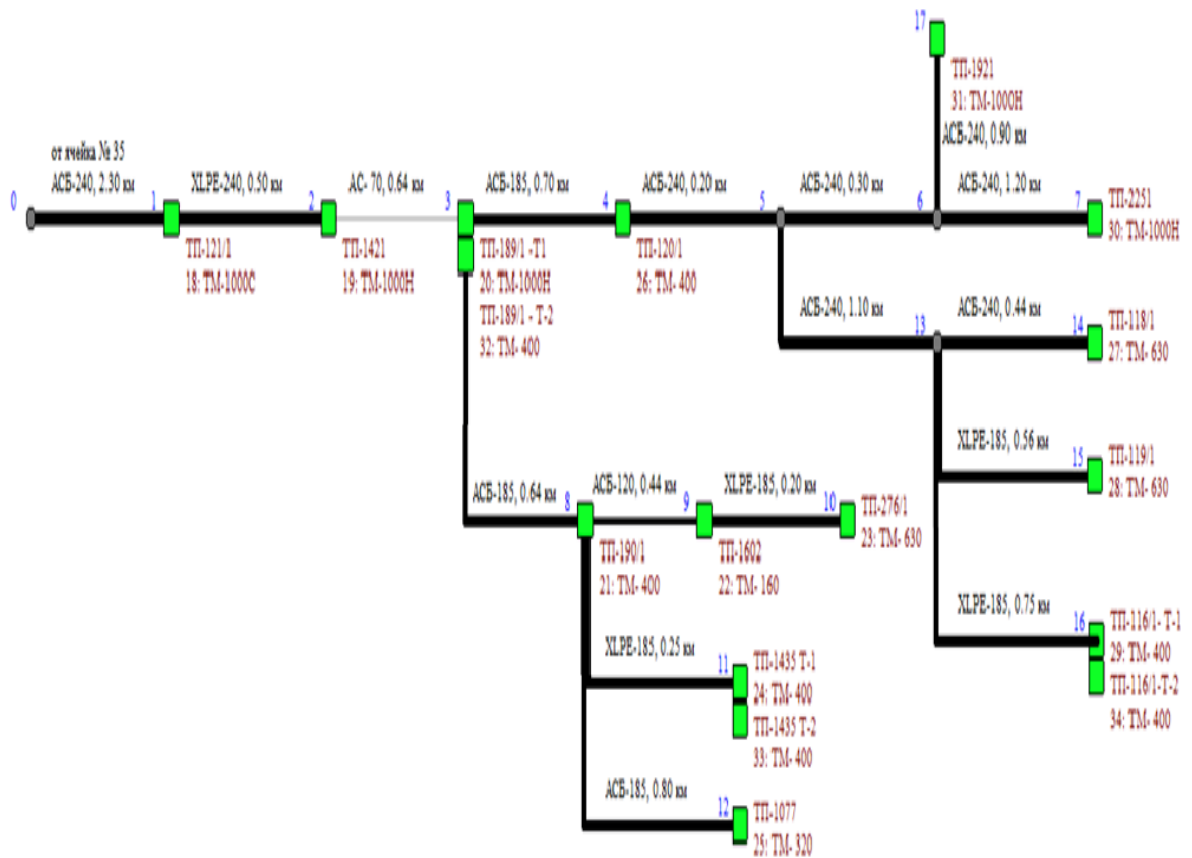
17
ТП-1921
31: ТМ-1000Н
АСБ-240, 0.90 км

от ячейка № 35
АСБ-240, 2.30 км
0
1
XLPE-240, 0.50 км
2
АС- 70, 0.64 км
3
АСБ-185, 0.70 км
4
АСБ-240, 0.20 км
5
АСБ-240, 0.30 км
6
АСБ-240, 1.20 км
7
ТП-2251
30: ТМ-1000Н

ТП-121/1
18: ТМ-1000С

ТП-1421
19: ТМ-1000Н

ТП-189/1 -Т1
20: ТМ-1000Н
ТП-189/1 - Т-2
32: ТМ- 400

ТП-120/1
26: ТМ- 400

АСБ-240, 1.10 км
13
АСБ-240, 0.44 км
14
ТП-118/1
27: ТМ- 630

XLPE-185, 0.56 км
15
ТП-119/1
28: ТМ- 630

АСБ-185, 0.64 км
8
АСБ-120, 0.44 км
9
XLPE-185, 0.20 км
10
ТП-276/1
23: ТМ- 630

ТП-190/1
21: ТМ- 400

ТП-1602
22: ТМ- 160

XLPE-185, 0.75 км
16
ТП-116/1- Т-1
29: ТМ- 400
ТП-116/1-Т-2
34: ТМ- 400

XLPE-185, 0.25 км
11
ТП-1435 Т-1
24: ТМ- 400
ТП-1435 Т-2
33: ТМ- 400

АСБ-185, 0.80 км
12
ТП-1077
25: ТМ- 320